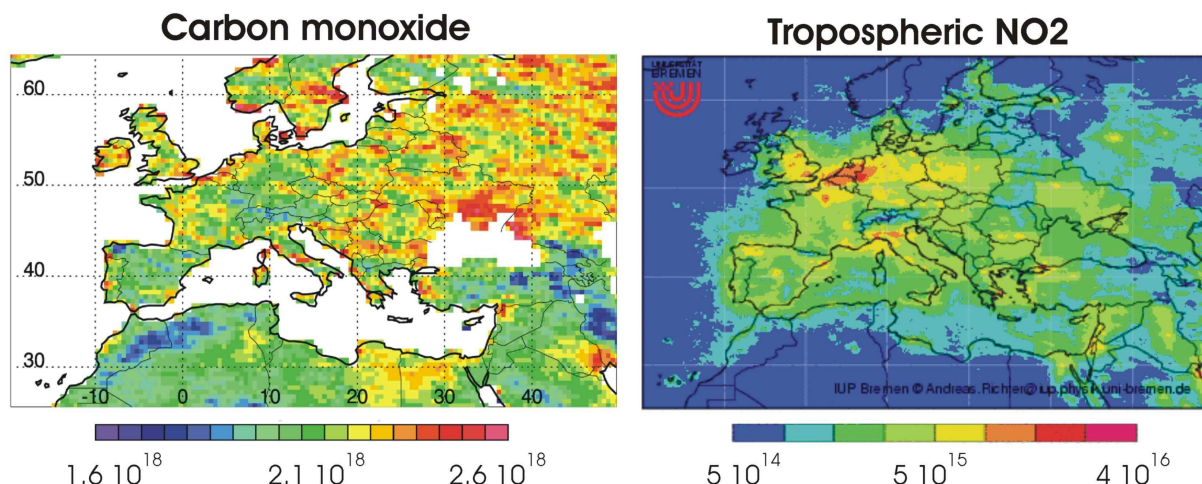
Carbon monoxide

60
50
40
30
-10
0
10
20
30
40

$1.6\ 10^{18}$ $2.1\ 10^{18}$ $2.6\ 10^{18}$

Tropospheric NO2

UNIVERSITÄT BREMEN

IUP Bremen © Andreas.Richter@iup.physik.uni-bremen.de

$5\ 10^{14}$ $5\ 10^{15}$ $4\ 10^{16}$